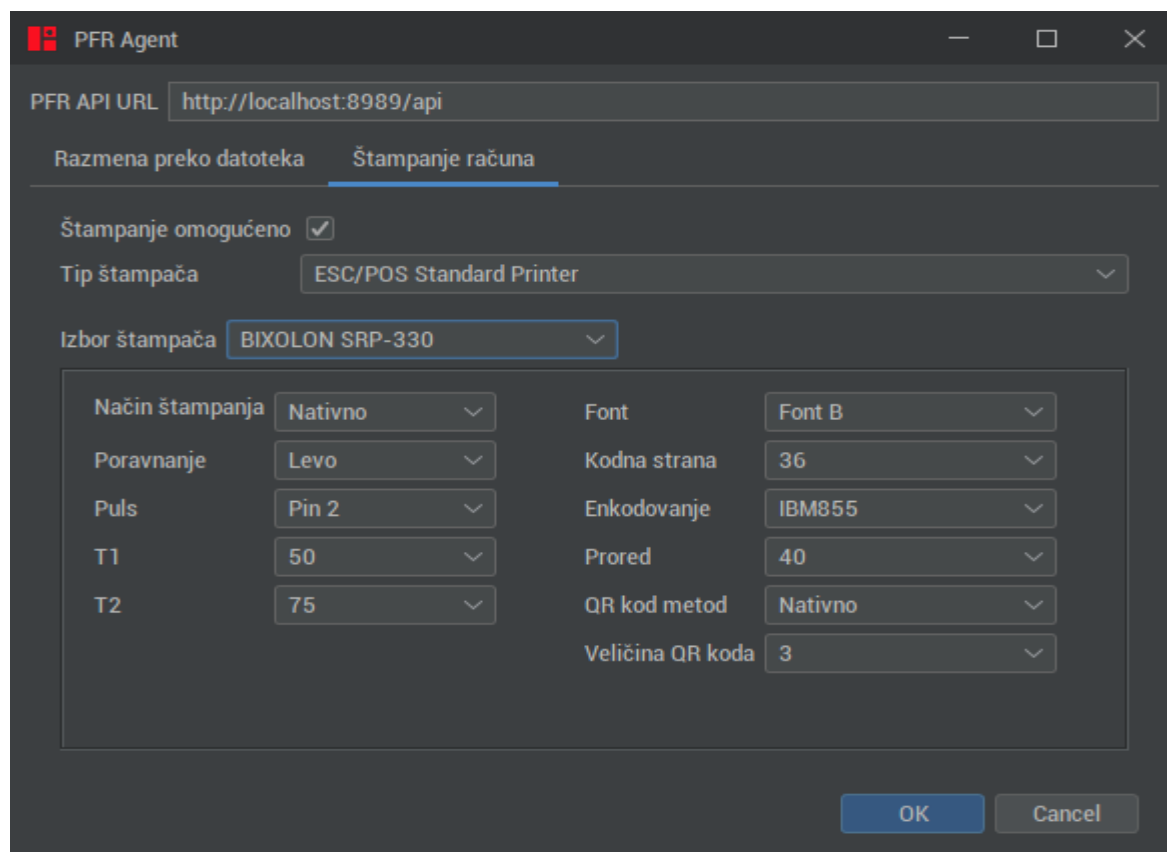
PFR Agent

PFR API URL http://localhost:8989/api

Razmena preko datoteka Štampanje računa

Štampanje omogućeno

Tip štampača ESC/POS Standard Printer

Izbor štampača BIXOLON SRP-330

Način štampanja Nativno
Poravnanje Levo
Puls Pin 2
T1 50
T2 75

Font Font B
Kodna strana 36
Enkodovanje IBM855
Prored 40
QR kod metod Nativno
Veličina QR koda 3

OK Cancel